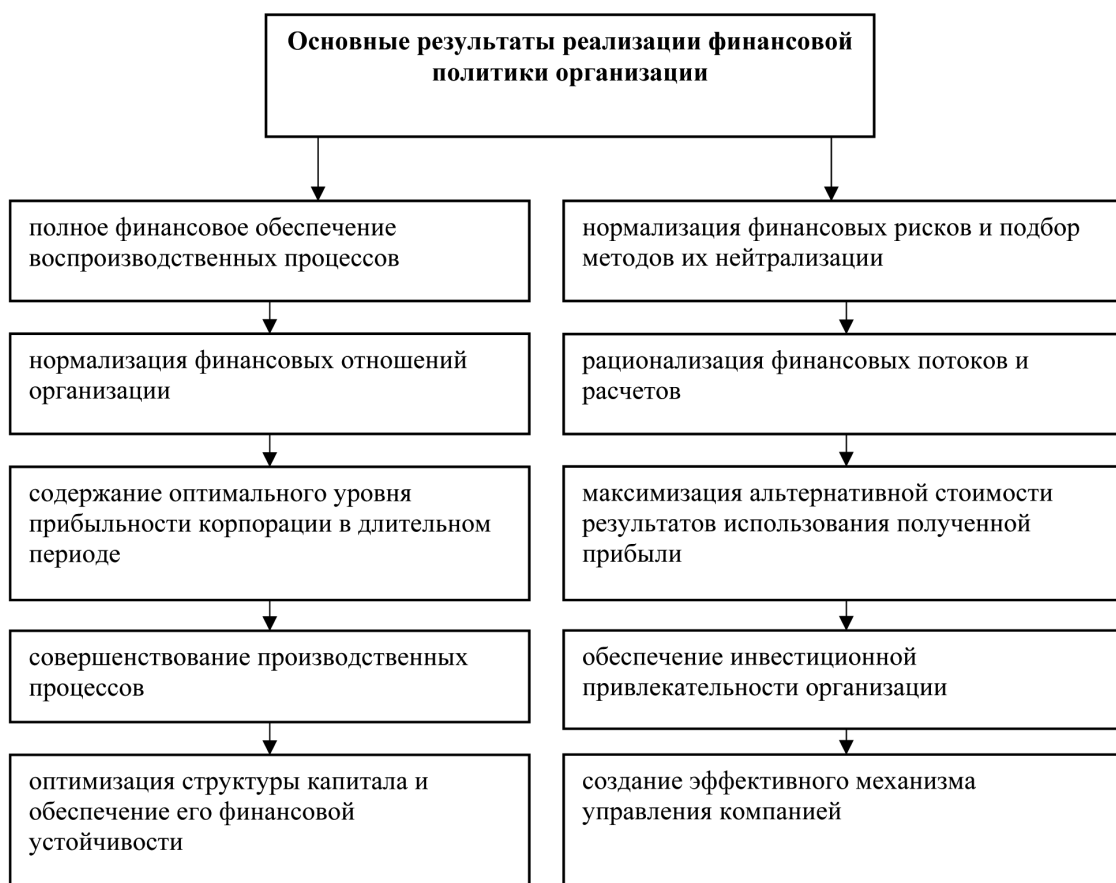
Основные результаты реализации финансовой политики организации

полное финансовое обеспечение воспроизводственных процессов

нормализация финансовых отношений организации

содержание оптимального уровня прибыльности корпорации в длительном периоде

совершенствование производственных процессов

оптимизация структуры капитала и обеспечение его финансовой устойчивости

нормализация финансовых рисков и подбор методов их нейтрализации

рационализация финансовых потоков и расчетов

максимизация альтернативной стоимости результатов использования полученной прибыли

обеспечение инвестиционной привлекательности организации

создание эффективного механизма управления компанией